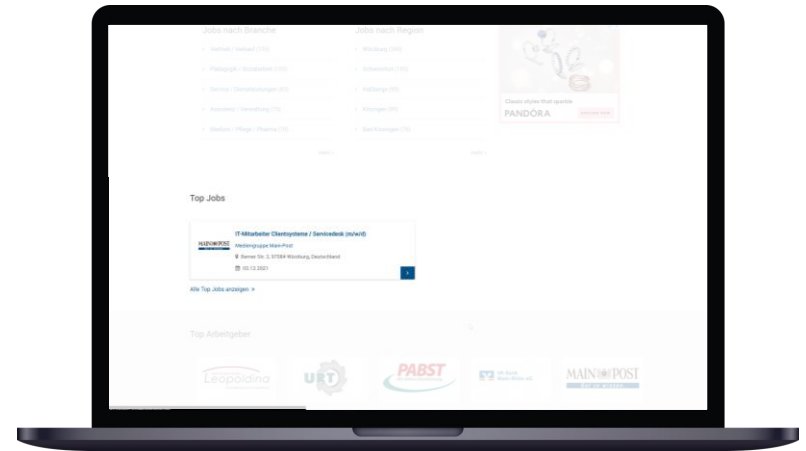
Jobs nach Branche

Verkauf / Verkauf (110)

Pädagogik / Sozialarbeit (102)

Service / Dienstleistungen (82)

Assistenz / Verwaltung (75)

Medizin / Pflege / Pharma (71)

mehr >

Jobs nach Region

Würzburg (366)

Schweinfurt (150)

Haßberge (85)

Kitzingen (80)

Bad Kissingen (75)

mehr >

Classic styles that sparkle

PANDORA

Top Jobs

IT-Mitarbeiter Clientsysteme / Servicedesk (m/w/d)

MAIN POST

Mediengruppe Main-Post

Berner Str. 2, 97084 Würzburg, Deutschland

03.12.2021

Alle Top Jobs anzeigen »

Top Arbeitgeber

Leopoldina

URT

PABST

MAIN POST